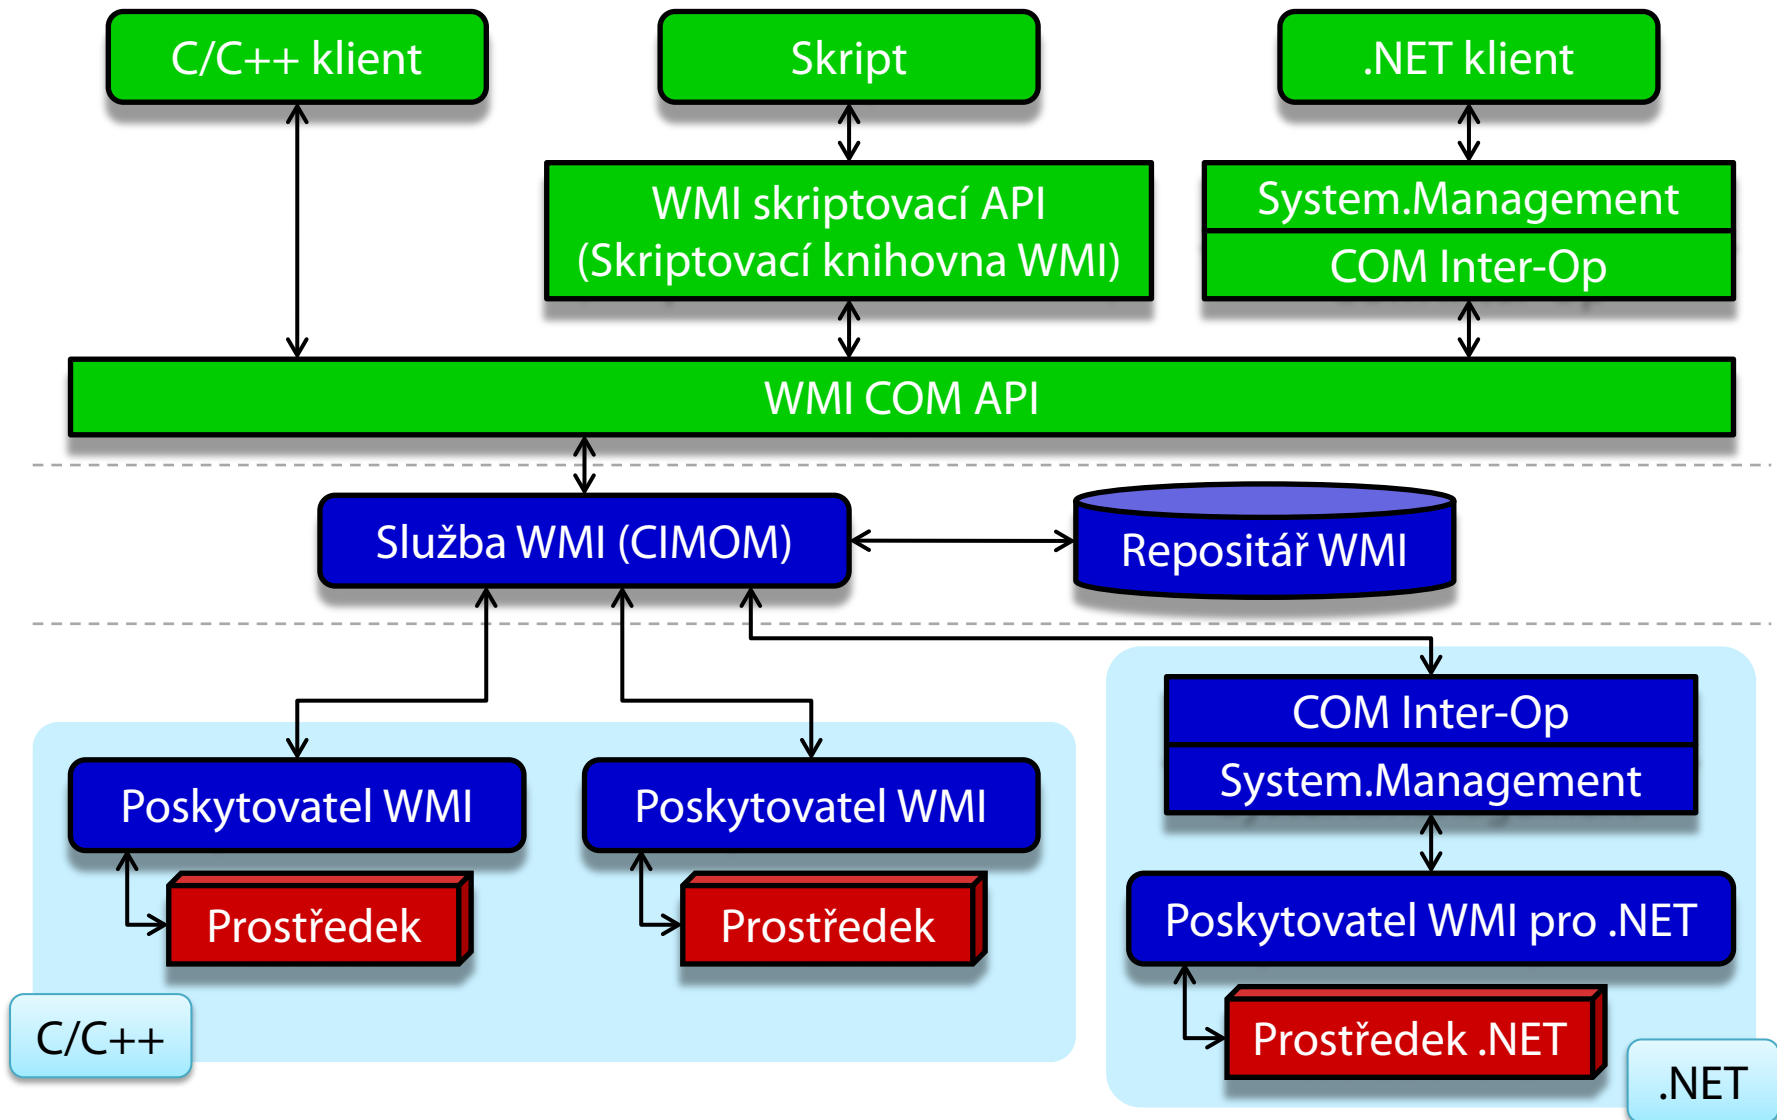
C/C++ klient

Skript

.NET klient

WMI skriptovací API
(Skriptovací knihovna WMI)

System.Management

COM Inter-Op

WMI COM API

Služba WMI (CIMOM)

Repositář WMI

COM Inter-Op

System.Management

Poskytovatel WMI

Poskytovatel WMI

Prostředek

Prostředek

Poskytovatel WMI pro .NET

Prostředek .NET

C/C++

.NET